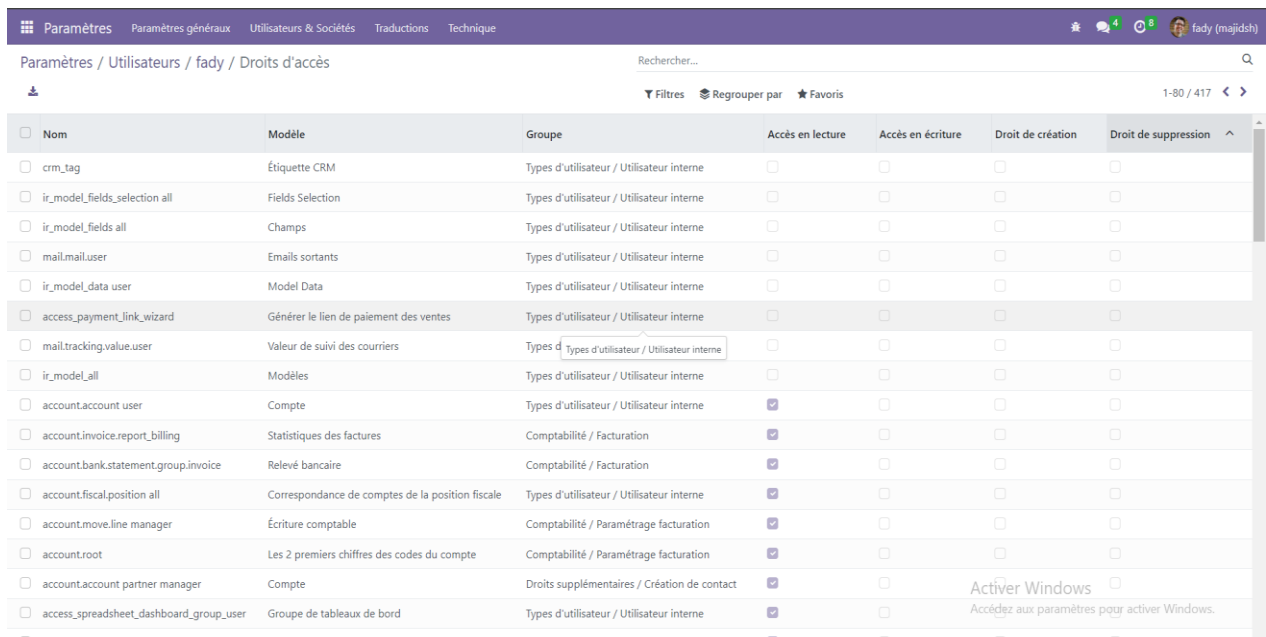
Paramètres Paramètres généraux Utilisateurs & Sociétés Traductions Technique

4 8 fady (majidsh)

Paramètres / Utilisateurs / fady / Droits d'accès

Rechercher...

Filtres Regrouper par Favoris

1-80 / 417

| Nom | Modèle | Groupe | Accès en lecture | Accès en écriture | Droit de création | Droit de suppression |
|---|---|---|---|---|---|---|
| crm_tag | Étiquette CRM | Types d'utilisateur / Utilisateur interne | | | | |
| ir_model_fields_selection all | Fields Selection | Types d'utilisateur / Utilisateur interne | | | | |
| ir_model_fields all | Champs | Types d'utilisateur / Utilisateur interne | | | | |
| mail.mail.user | Emails sortants | Types d'utilisateur / Utilisateur interne | | | | |
| ir_model_data user | Model Data | Types d'utilisateur / Utilisateur interne | | | | |
| access_payment_link_wizard | Générer le lien de paiement des ventes | Types d'utilisateur / Utilisateur interne | | | | |
| mail.tracking.value.user | Valeur de suivi des courriers | Types d Types d'utilisateur / Utilisateur interne | | | | |
| ir_model_all | Modèles | Types d'utilisateur / Utilisateur interne | | | | |
| account.account user | Compte | Types d'utilisateur / Utilisateur interne | ☑ | | | |
| account.invoice.report_billing | Statistiques des factures | Comptabilité / Facturation | ☑ | | | |
| account.bank.statement.group.invoice | Relevé bancaire | Comptabilité / Facturation | ☑ | | | |
| account.fiscal.position all | Correspondance de comptes de la position fiscale | Types d'utilisateur / Utilisateur interne | ☑ | | | |
| account.move.line manager | Écriture comptable | Comptabilité / Paramétrage facturation | ☑ | | | |
| account.root | Les 2 premiers chiffres des codes du compte | Comptabilité / Paramétrage facturation | ☑ | | | |
| account.account partner manager | Compte | Droits supplémentaires / Création de contact | ☑ | | | |
| access_spreadsheet_dashboard_group_user | Groupe de tableaux de bord | Types d'utilisateur / Utilisateur interne | ☑ | | | |

Activer Windows
Accédez aux paramètres pour activer Windows.